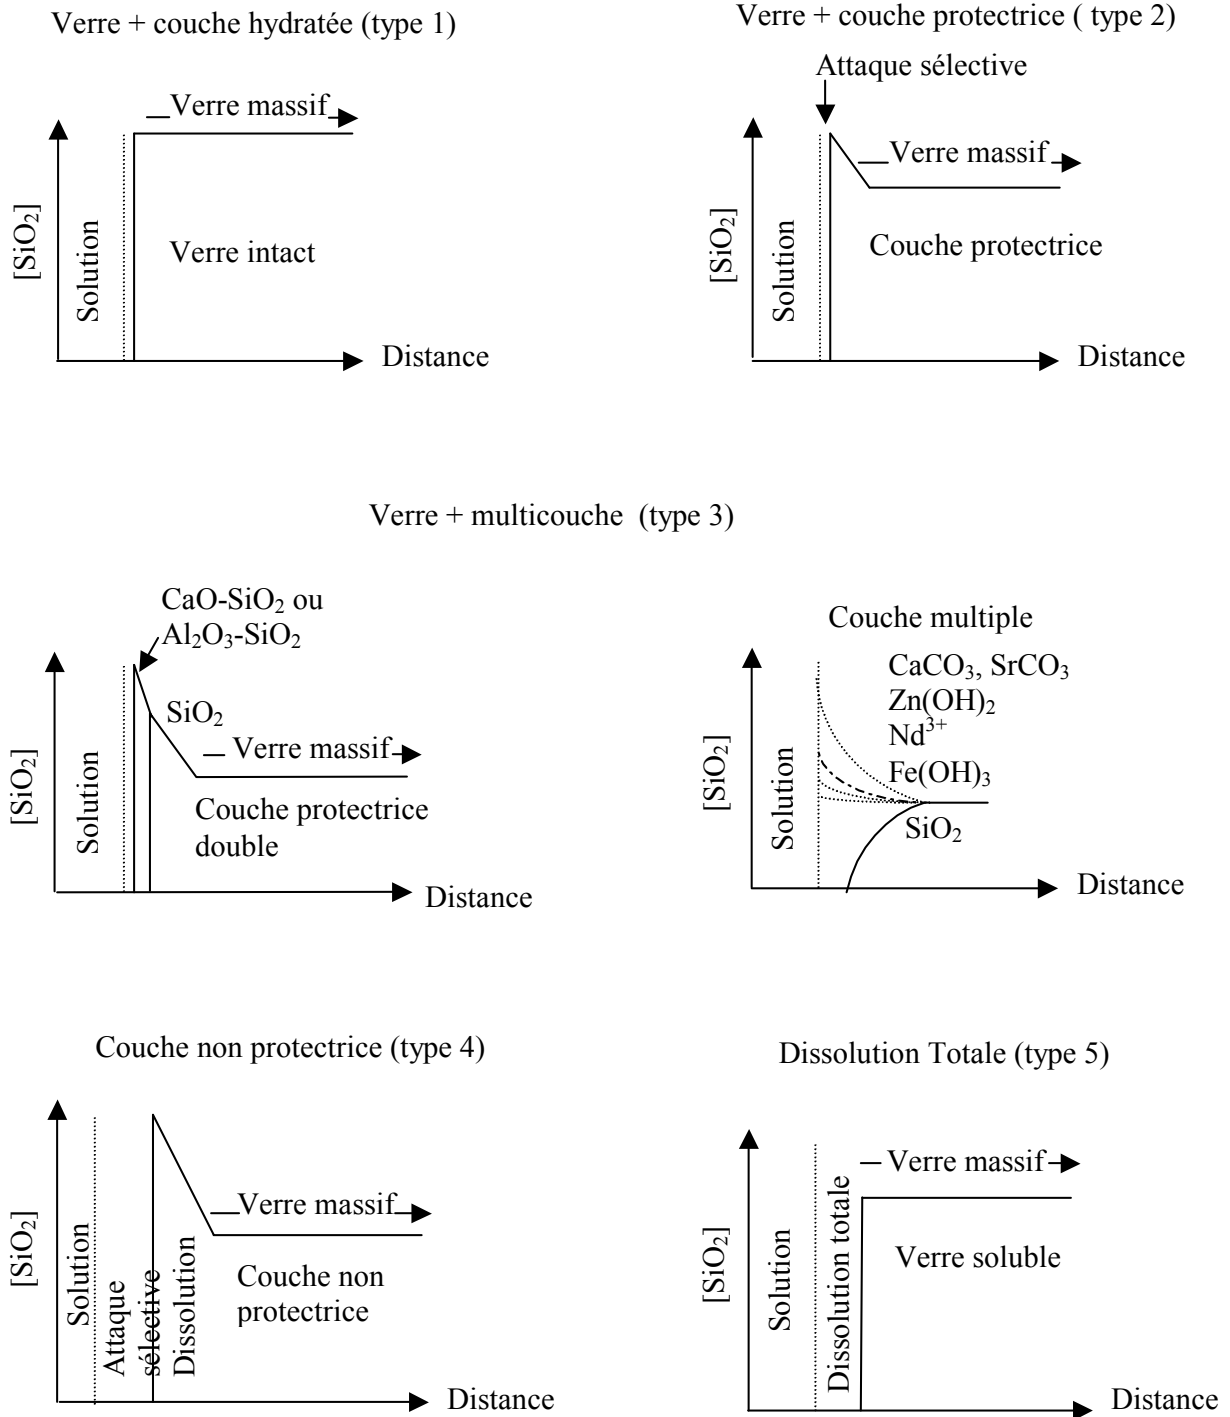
Verre + couche hydratée (type 1)

Verre massif
$[SiO_2]$
Solution
Verre intact
Distance

Verre + couche protectrice ( type 2)

Attaque sélective
Verre massif
$[SiO_2]$
Solution
Couche protectrice
Distance

Verre + multicouche (type 3)

$CaO$-$SiO_2$ ou
$Al_2O_3$-$SiO_2$
$SiO_2$
Verre massif
$[SiO_2]$
Solution
Couche protectrice double
Distance

Couche multiple

$CaCO_3$, $SrCO_3$
$Zn(OH)_2$
$Nd^{3+}$
$Fe(OH)_3$
$SiO_2$
$[SiO_2]$
Solution
Distance

Couche non protectrice (type 4)

Verre massif
$[SiO_2]$
Solution
Attaque sélective
Dissolution
Couche non protectrice
Distance

Dissolution Totale (type 5)

Verre massif
$[SiO_2]$
Solution
Dissolution totale
Verre soluble
Distance